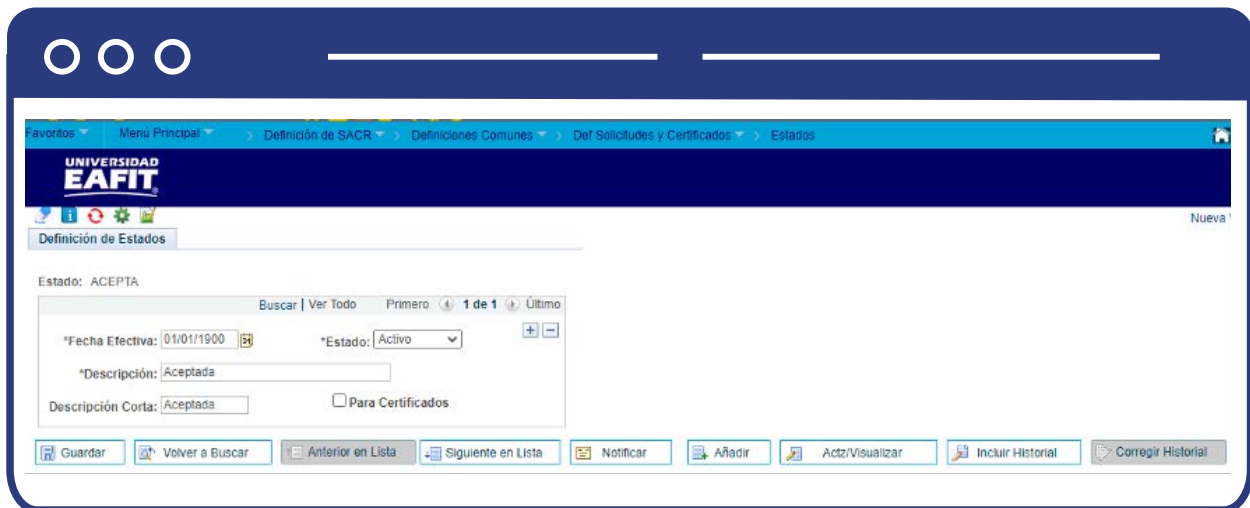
Favoritos Menú Principal > Definición de SACR > Definiciones Comunes > Def Solicitudes y Certificados > Estados

UNIVERSIDAD EAFIT

Nueva

Definición de Estados

Estado: ACEPTA

Buscar | Ver Todo Primero 1 de 1 Último

*Fecha Efectiva: 01/01/1900

*Estado: Activo

*Descripción: Aceptada

Descripción Corta: Aceptada

Para Certificados

Guardar Volver a Buscar Anterior en Lista Siguiente en Lista Notificar Añadir Actz/Visualizar Incluir Historial Corregir Historial